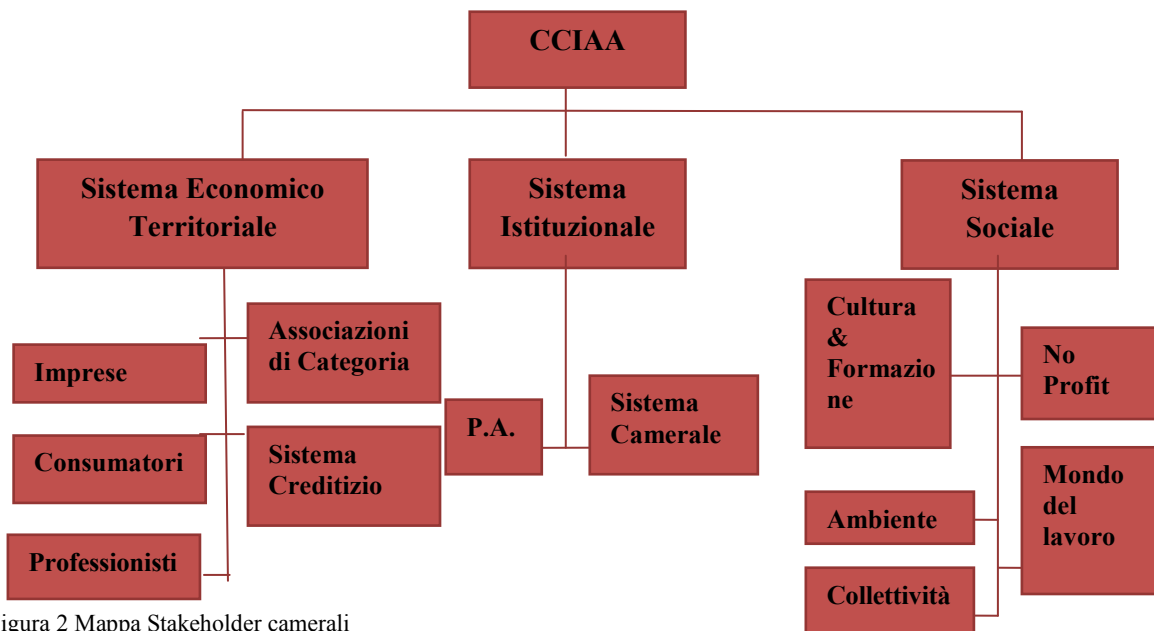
CCIAA

Sistema Economico Territoriale

Sistema Istituzionale

Sistema Sociale

Associazioni di Categoria

Imprese

Consumatori

Sistema Creditizio

Professionisti

P.A.

Sistema Camerale

Cultura & Formazione

No Profit

Mondo del lavoro

Ambiente

Collettività

igura 2 Mappa Stakeholder camerali